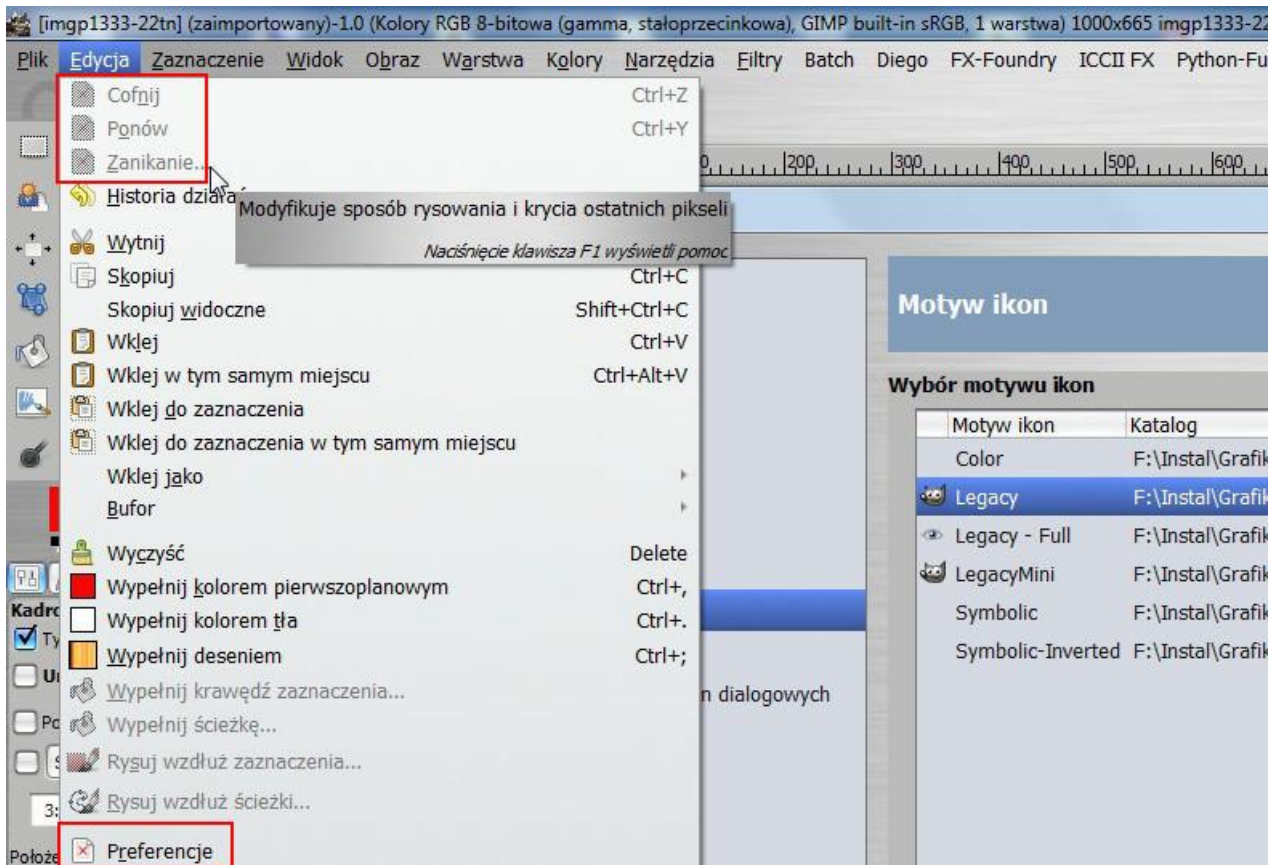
[imgp1333-22tn] (zaimportowany)-1.0 (Kolory RGB 8-bitowa (gamma, stałoprzecinkowa), GIMP built-in sRGB, 1 warstwa) 1000x665 imgp1333-2

Plik Edycja Zaznaczenie Widok Obraz Warstwa Kolory Narzędzia Filtry Batch Diego FX-Foundry ICCII FX Python-Fu

Cofnij Ctrl+Z
Ponów Ctrl+Y
Zanikanie...
Historia działań
Modyfikuje sposób rysowania i krycia ostatnich pikseli
Naciśnięcie klawisza F1 wyświetli pomoc
Wytnij
Skopiuj Ctrl+C
Skopiuj widoczne Shift+Ctrl+C
Wklej Ctrl+V
Wklej w tym samym miejscu Ctrl+Alt+V
Wklej do zaznaczenia
Wklej do zaznaczenia w tym samym miejscu
Wklej jako
Bufor
Wyczyść Delete
Wypełnij kolorem pierwszoplanowym Ctrl+,
Wypełnij kolorem tła Ctrl+.
Wypełnij deseniem Ctrl+;
Wypełnij krawędź zaznaczenia...
Wypełnij ścieżkę...
Rysuj wzdłuż zaznaczenia...
Rysuj wzdłuż ścieżki...
Preferencje

200 300 400 500 600

Kadr
Ty
U
Po
3:
Położ

n dialogowych

Motyw ikon

Wybór motywu ikon

| Motyw ikon | Katalog |
|---|---|
| Color | F:\Instal\Grafik |
| Legacy | F:\Instal\Grafik |
| Legacy - Full | F:\Instal\Grafik |
| LegacyMini | F:\Instal\Grafik |
| Symbolic | F:\Instal\Grafik |
| Symbolic-Inverted | F:\Instal\Grafik |